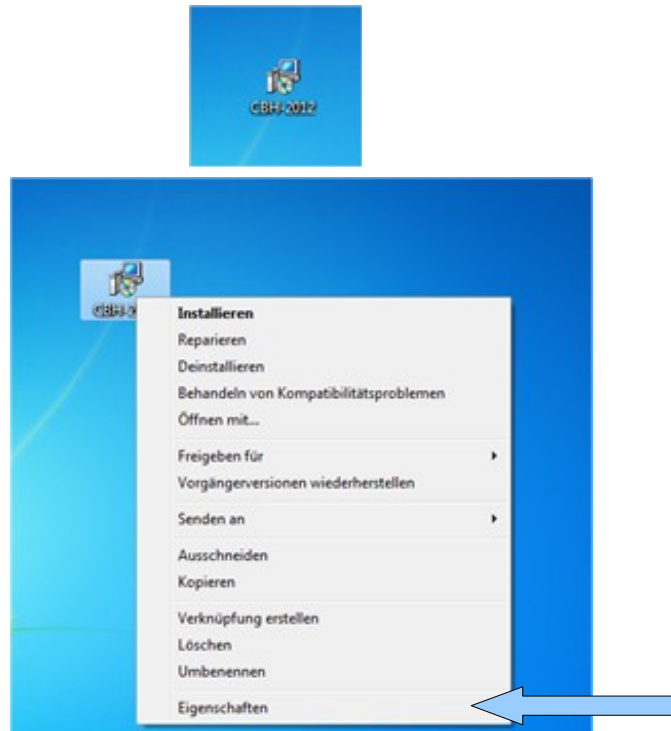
CBH-2012

CBH-2

Installieren
Reparieren
Deinstallieren
Behandeln von Kompatibilitätsproblemen
Öffnen mit...

Freigeben für
Vorgängerversionen wiederherstellen

Senden an

Ausschneiden
Kopieren

Verknüpfung erstellen
Löschen
Umbenennen

Eigenschaften